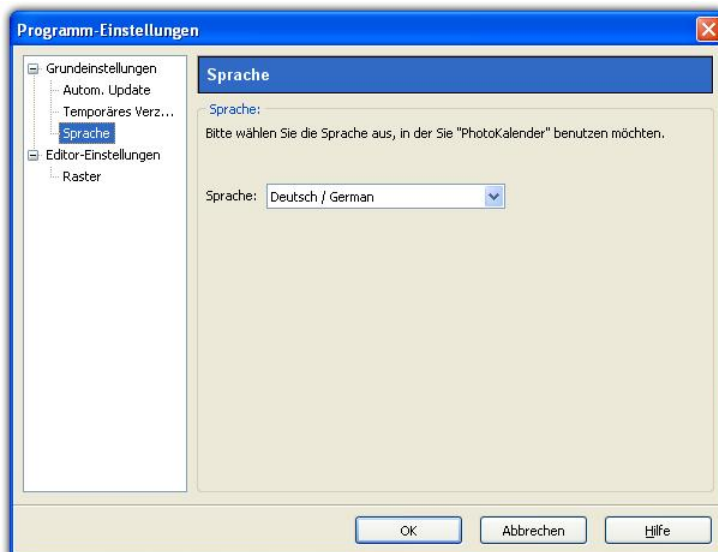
Programm-Einstellungen

Grundeinstellungen
Autom. Update
Temporäres Verz...
Sprache
Editor-Einstellungen
Raster

Sprache

Sprache:
Bitte wählen Sie die Sprache aus, in der Sie "PhotoKalender" benutzen möchten.

Sprache: Deutsch / German

OK
Abbrechen
Hilfe